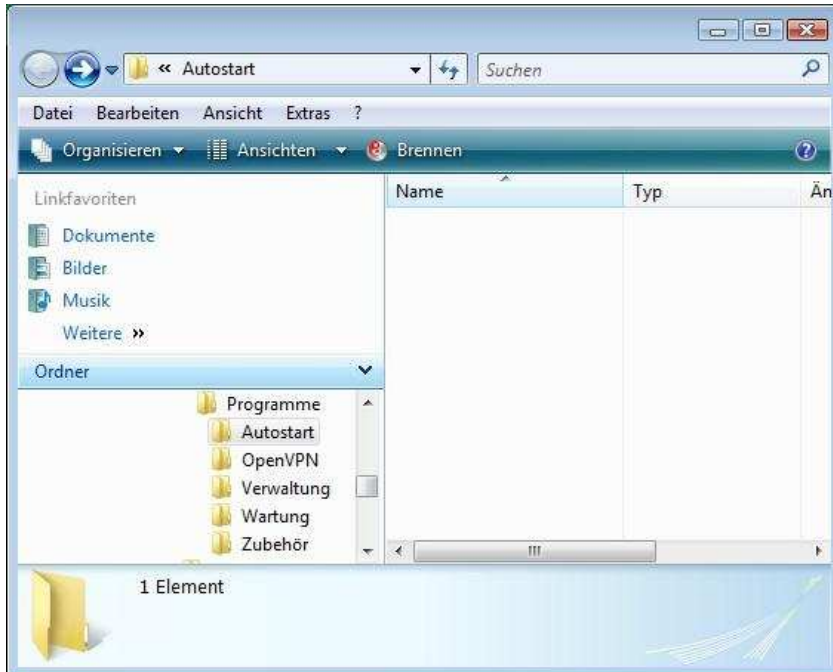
« Autostart

Suchen

Datei Bearbeiten Ansicht Extras ?

Organisieren Ansichten Brennen

Linkfavoriten

Dokumente

Bilder

Musik

Weitere »

Ordner

Programme

Autostart

OpenVPN

Verwaltung

Wartung

Zubehör

| Name | Typ | Än |
|---|---|---|

1 Element